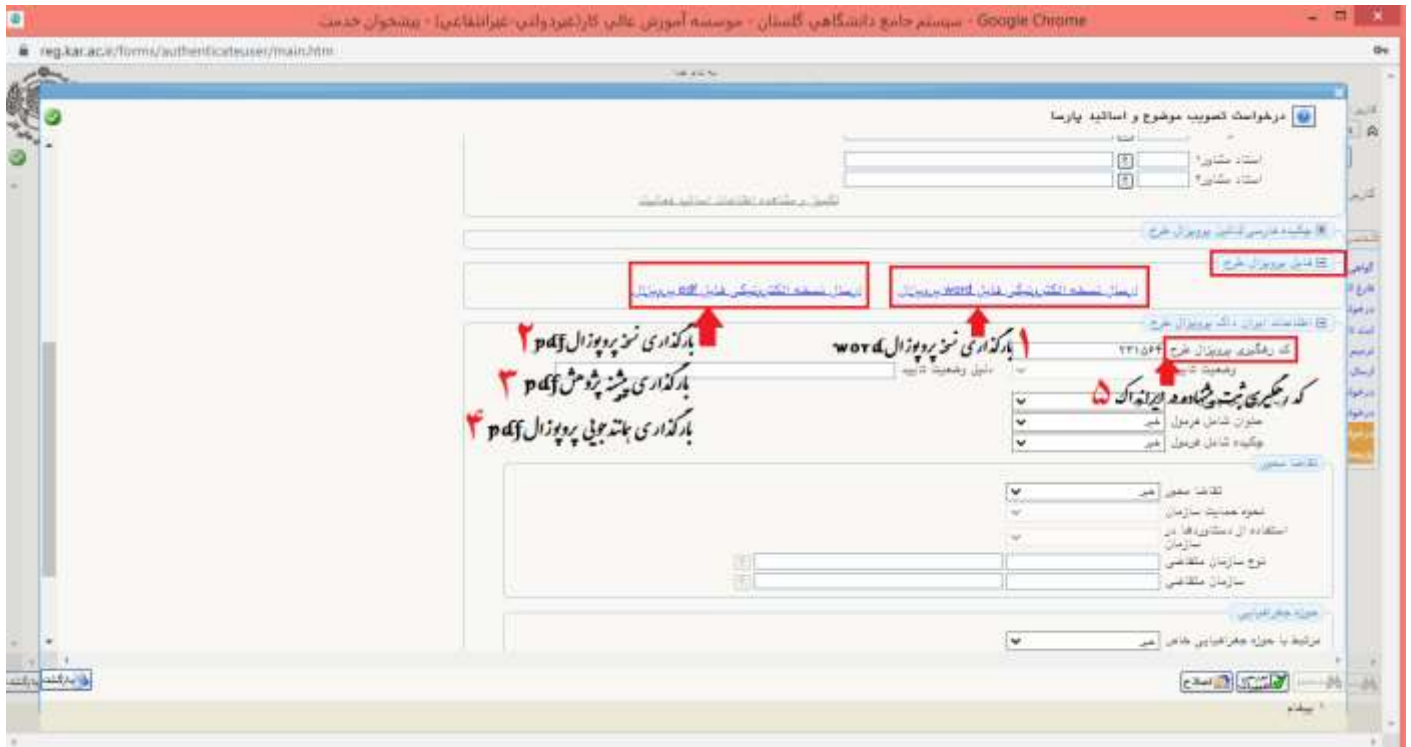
سيستم جامع دانشگاهي گلستان - موسسه آموزش عالي كار(غيردولتي-غيرانتفاعي) - پيشخوان خدمت - Google Chrome

reg.kar.ac.ir/forms/authenticateuser/main.htm

درخواست تصويب موضوع و اساتيد پارسا

استاد مشاور۱
استاد مشاور۲
تكميل و مشاهده اطلاعات اساتيد همكار

چكيده فارسي انگليسي پروپوزال طرح

فايل پروپوزال طرح

ارسال نسخه الكترونيكي فايل word پروپوزال
ارسال نسخه الكترونيكي فايل pdf پروپوزال

اطلاعات ايران داك پروپوزال طرح

۱ بارگذاری نسخه پروپوزال word
۲ بارگذاری نسخه پروپوزال pdf
۳ بارگذاری پیشینه پژوهش pdf
۴ بارگذاری جستجوی پروپوزال pdf
۵ کد رهگیری ثبت پیشنهاده در ایرانداک

كد رهگيري پروپوزال طرح ۲۲۱۵۶۴
وضعيت تاييد
دليل وضعيت تاييد
عنوان شامل فرمول خير
چكيده شامل فرمول خير

تقاضا محور
تقاضا محور خير
نحوه حمايت سازمان
استفاده از دستاوردها در سازمان
نوع سازمان متقاضي
سازمان متقاضي

حوزه جغرافيايي
مرتبط با حوزه جغرافيايي خاص خير

بازگشت
اصلاح
پيغام